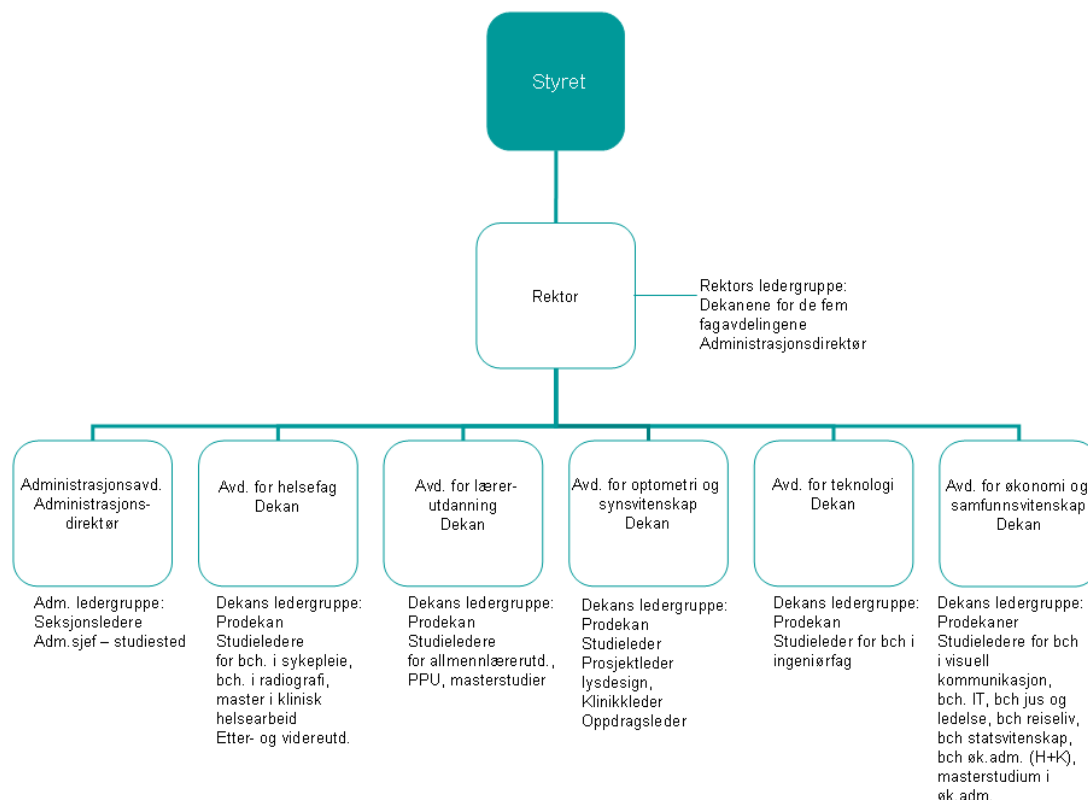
Styret

Rektor

Rektors ledergruppe:
Dekanene for de fem fagavdelingene
Administrasjonsdirektør

Administrasjonsavd.
Administrasjonsdirektør

Adm. ledergruppe:
Seksjonsledere
Adm.sjef – studiested

Avd. for helsefag
Dekan

Dekans ledergruppe:
Prodekan
Studieledere
for bch. i sykepleie, bch. i radiografi, master i klinisk helsearbeid
Etter- og videreutd.

Avd. for lærerutdanning
Dekan

Dekans ledergruppe:
Prodekan
Studieledere
for allmennlærerutd., PPU, masterstudier

Avd. for optometri og synsvitenskap
Dekan

Dekans ledergruppe:
Prodekan
Studieleder
Prosjektleder lysdesign,
Klinikkleder
Oppdragsleder

Avd. for teknologi
Dekan

Dekans ledergruppe:
Prodekan
Studieleder for bch i ingeniørfag

Avd. for økonomi og samfunnsvitenskap
Dekan

Dekans ledergruppe:
Prodekaner
Studieledere for bch i visuell kommunikasjon, bch. IT, bch jus og ledelse, bch reiseliv, bch statsvitenskap, bch øk.adm. (H+K), masterstudium i øk.adm.